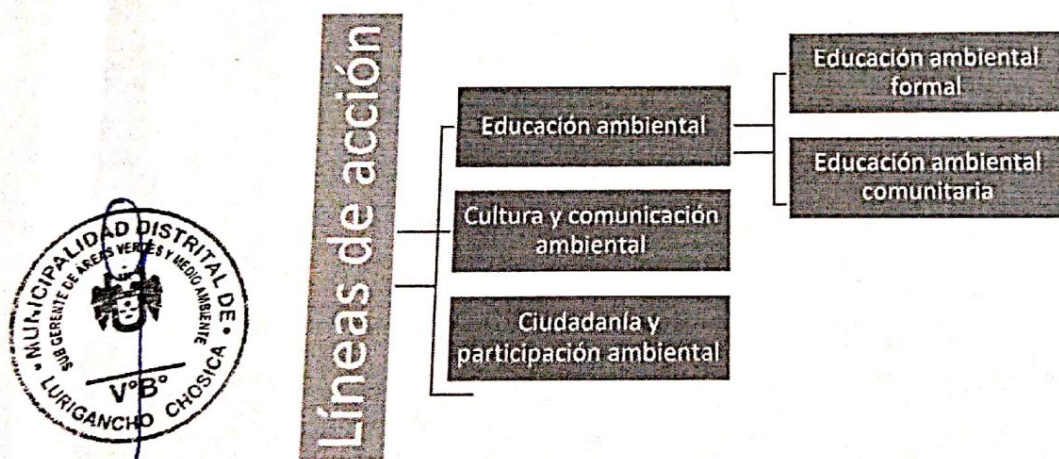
MUNICIPALIDAD DISTRITAL DE LURIGANCHO CHOSICA
SUB GERENTE DE AREAS VERDES Y MEDIO AMBIENTE
V°B°

Líneas de acción

Educación ambiental

Educación ambiental formal

Educación ambiental comunitaria

Cultura y comunicación ambiental

Ciudadanía y participación ambiental